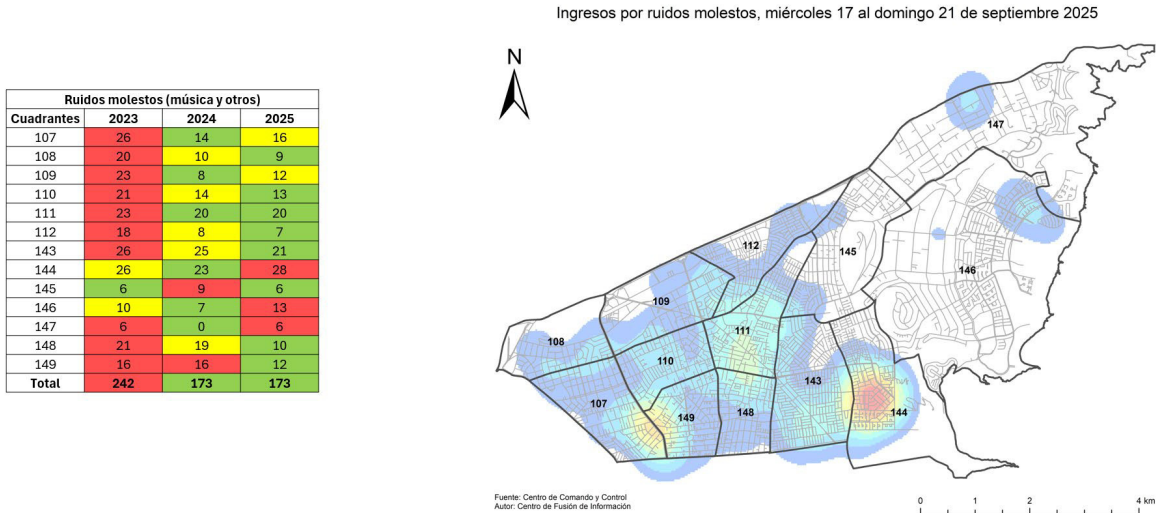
Ruidos molestos (música y otros)

| Cuadrantes | 2023 | 2024 | 2025 |
|---|---|---|---|
| 107 | 26 | 14 | 16 |
| 108 | 20 | 10 | 9 |
| 109 | 23 | 8 | 12 |
| 110 | 21 | 14 | 13 |
| 111 | 23 | 20 | 20 |
| 112 | 18 | 8 | 7 |
| 143 | 26 | 25 | 21 |
| 144 | 26 | 23 | 28 |
| 145 | 6 | 9 | 6 |
| 146 | 10 | 7 | 13 |
| 147 | 6 | 0 | 6 |
| 148 | 21 | 19 | 10 |
| 149 | 16 | 16 | 12 |
| Total | 242 | 173 | 173 |

Ingresos por ruidos molestos, miércoles 17 al domingo 21 de septiembre 2025

N

147
112
145
146
109
111
108
110
143
107
149
148
144

Fuente: Centro de Comando y Control
Autor: Centro de Fusión de Información

0 1 2 4 km